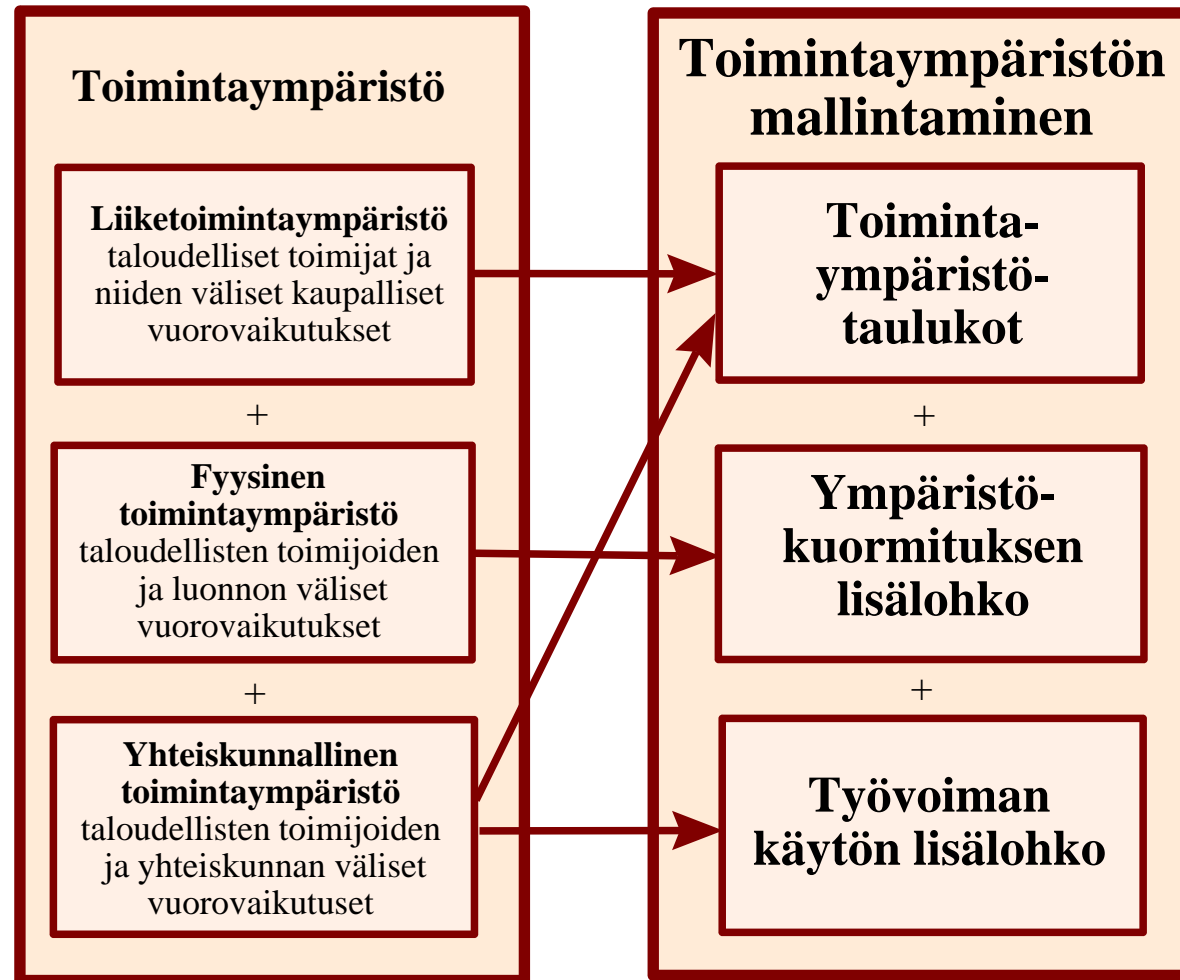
Toimintaympäristö

Liiketoimintaympäristö
taloudelliset toimijat ja niiden väliset kaupalliset vuorovaikutukset

+

Fyysinen toimintaympäristö
taloudellisten toimijoiden ja luonnon väliset vuorovaikutukset

+

Yhteiskunnallinen toimintaympäristö
taloudellisten toimijoiden ja yhteiskunnan väliset vuorovaikutuset

Toimintaympäristön mallintaminen

Toiminta-ympäristö-taulukot

+

Ympäristö-kuormituksen lisälohko

+

Työvoiman käytön lisälohko